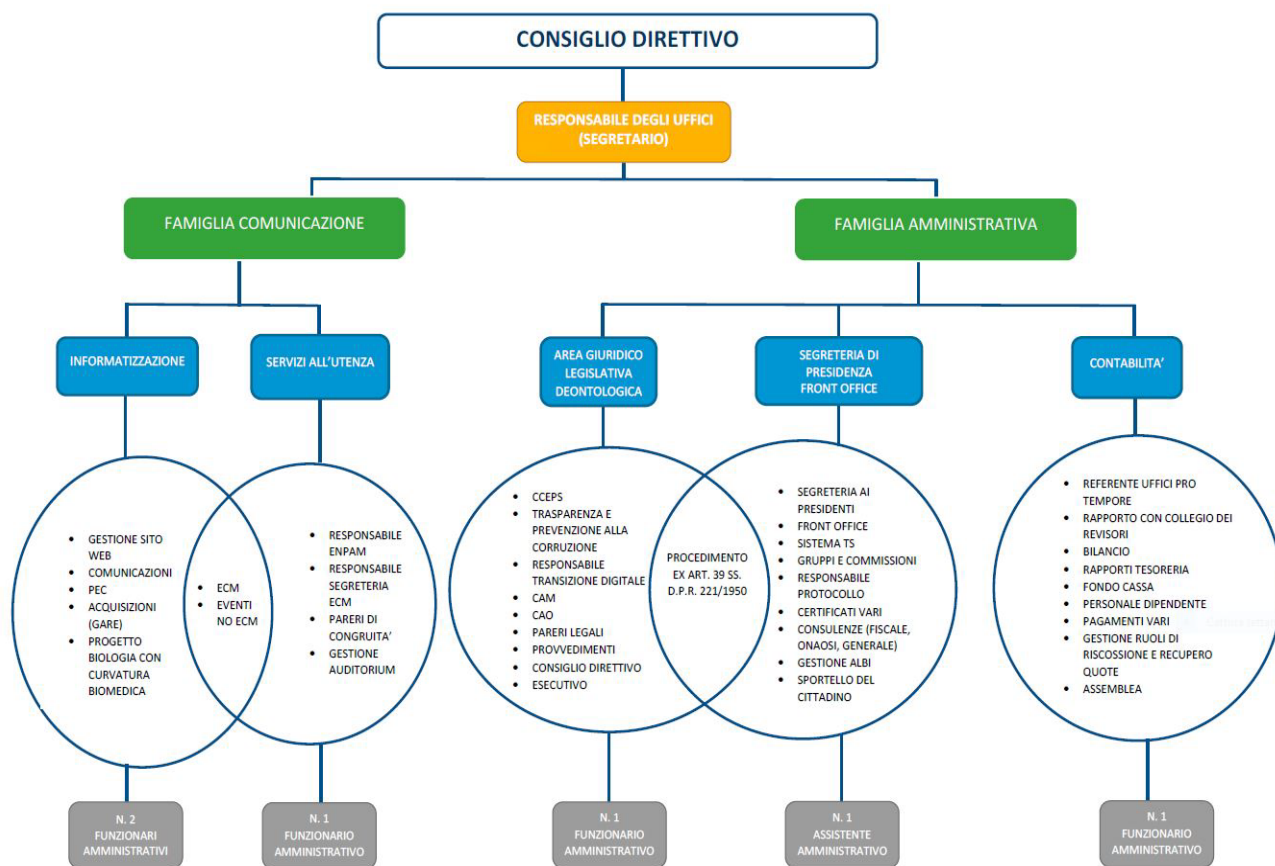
CONSIGLIO DIRETTIVO

RESPONSABILE DEGLI UFFICI (SEGRETARIO)

FAMIGLIA COMUNICAZIONE

FAMIGLIA AMMINISTRATIVA

INFORMATIZZAZIONE

SERVIZI ALL'UTENZA

AREA GIURIDICO LEGISLATIVA DEONTOLOGICA

SEGRETERIA DI PRESIDENZA FRONT OFFICE

CONTABILITA'

- GESTIONE SITO WEB
- COMUNICAZIONI
- PEC
- ACQUISIZIONI (GARE)
- PROGETTO BIOLOGIA CON CURVATURA BIOMEDICA

- ECM
- EVENTI NO ECM

- RESPONSABILE ENPAM
- RESPONSABILE SEGRETERIA ECM
- PARERI DI CONGRUITA'
- GESTIONE AUDITORIUM

- CCEPS
- TRASPARENZA E PREVENZIONE ALLA CORRUZIONE
- RESPONSABILE TRANSIZIONE DIGITALE
- CAM
- CAO
- PARERI LEGALI
- PROVVEDIMENTI
- CONSIGLIO DIRETTIVO
- ESECUTIVO

PROCEDIMENTO EX ART. 39 SS. D.P.R. 221/1950

- SEGRETERIA AI PRESIDENTI
- FRONT OFFICE
- SISTEMA TS
- GRUPPI E COMMISSIONI
- RESPONSABILE PROTOCOLLO
- CERTIFICATI VARI
- CONSULENZE (FISCALE, ONAOSI, GENERALE)
- GESTIONE ALBI
- SPORTELLO DEL CITTADINO

- REFERENTE UFFICI PRO TEMPORE
- RAPPORTO CON COLLEGIO DEI REVISORI
- BILANCIO
- RAPPORTI TESORERIA
- FONDO CASSA
- PERSONALE DIPENDENTE
- PAGAMENTI VARI
- GESTIONE RUOLI DI RISCOSSIONE E RECUPERO QUOTE
- ASSEMBLEA

N. 2 FUNZIONARI AMMINISTRATIVI

N. 1 FUNZIONARIO AMMINISTRATIVO

N. 1 FUNZIONARIO AMMINISTRATIVO

N. 1 ASSISTENTE AMMINISTRATIVO

N. 1 FUNZIONARIO AMMINISTRATIVO